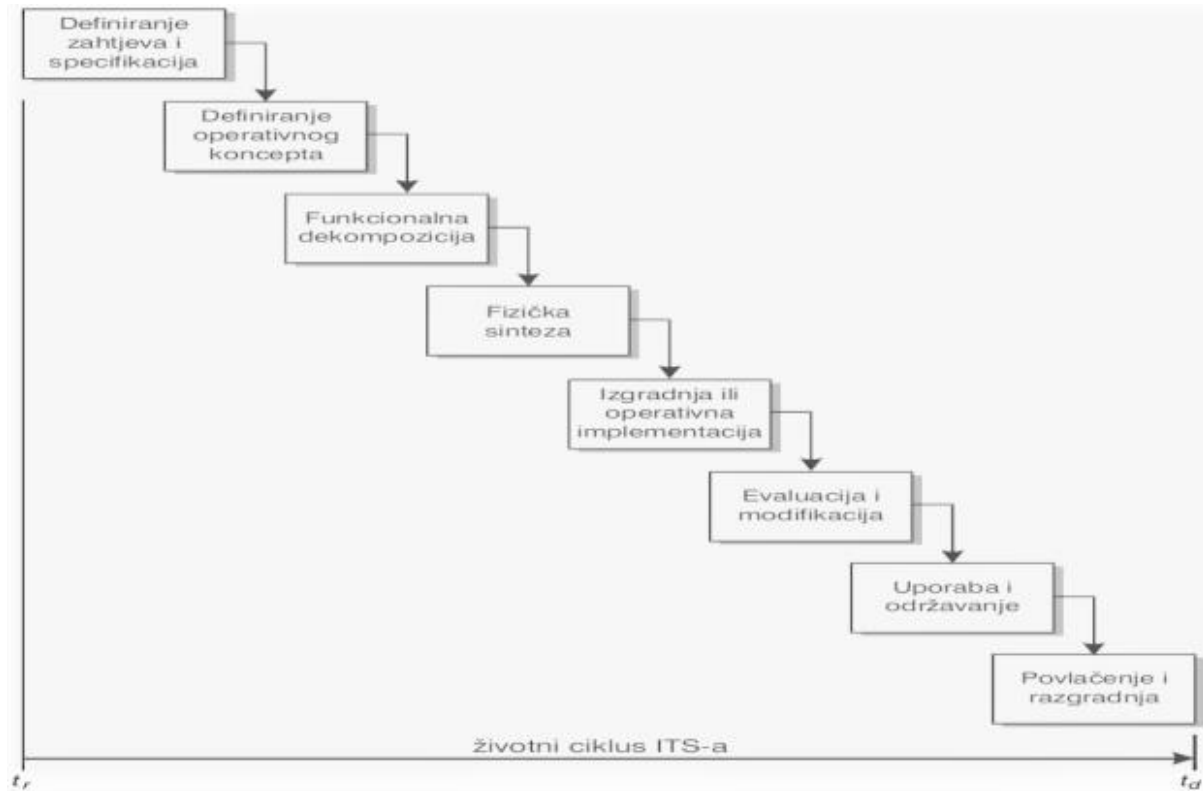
Definiranje zahtjeva i specifikacija

Definiranje operativnog koncepta

Funkcionalna dekompozicija

Fizička sinteza

Izgradnja ili operativna implementacija

Evaluacija i modifikacija

Uporaba i održavanje

Povlačenje i razgradnja

životni ciklus ITS-a

$t_r$

$t_d$